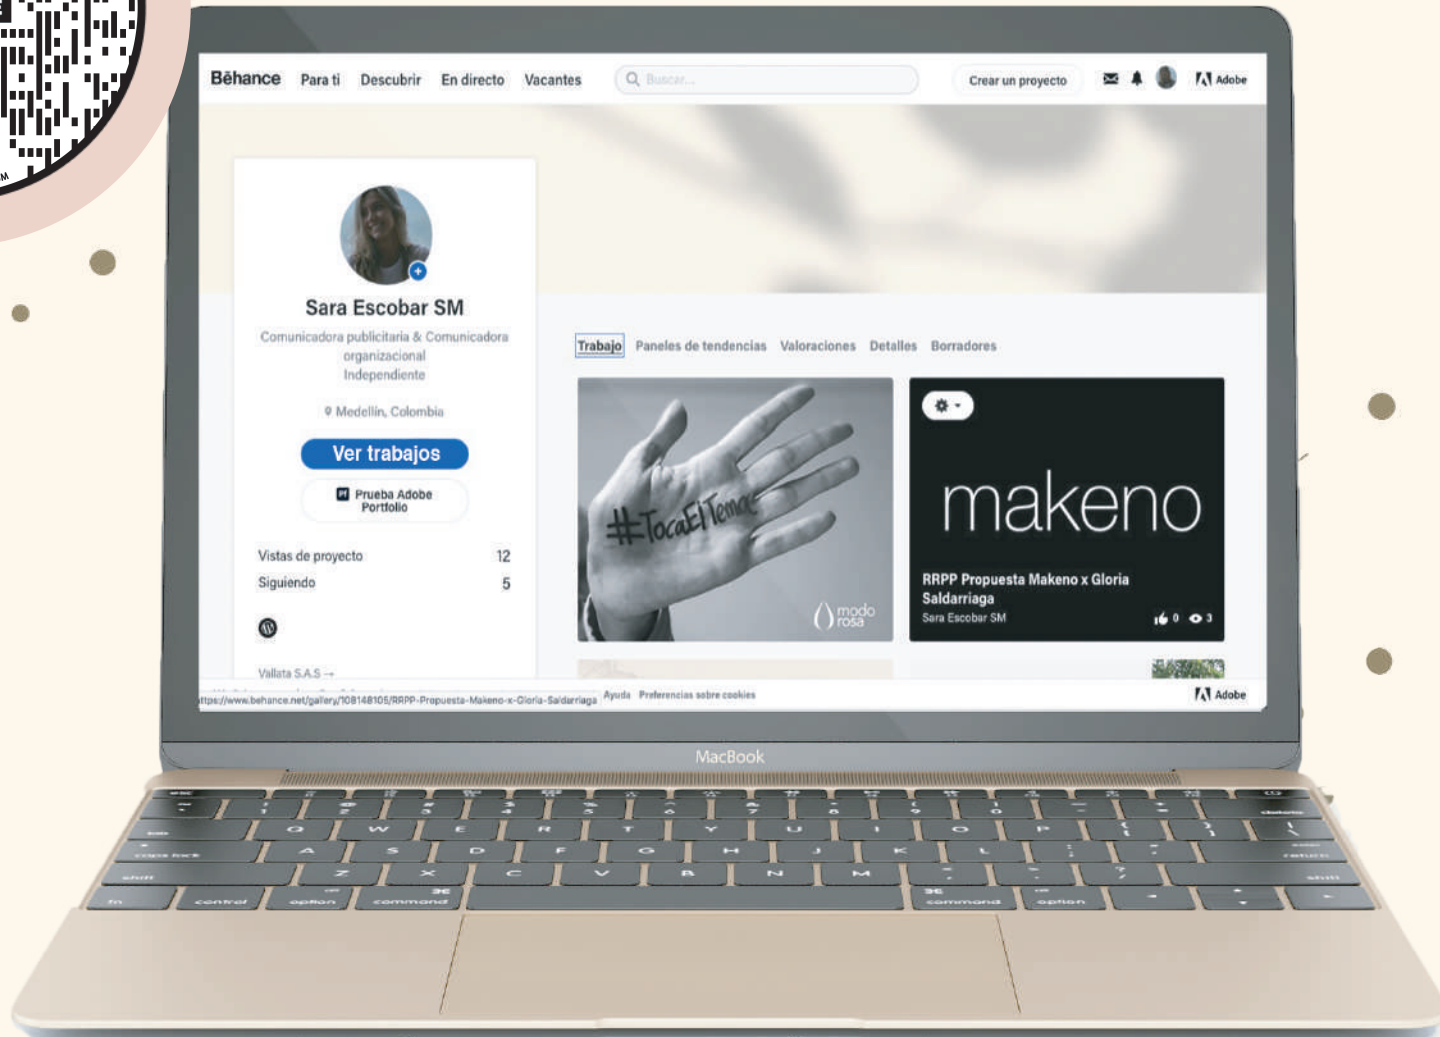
Bēhance Para ti Descubrir En directo Vacantes

Buscar...

Crear un proyecto

Adobe

Sara Escobar SM

Comunicadora publicitaria & Comunicadora organizacional
Independiente

Medellín, Colombia

Ver trabajos

Prueba Adobe Portfolio

Vistas de proyecto 12
Siguiendo 5

Vallata S.A.S →

Trabajo Paneles de tendencias Valoraciones Detalles Borradores

#TocaElTema

modo rosa

makeno

RRPP Propuesta Makeno x Gloria Saldarriaga
Sara Escobar SM

0 3

ttps://www.behance.net/gallery/108148105/RRPP-Propuesta-Makeno-x-Gloria-Saldarriaga Ayuda Preferencias sobre cookies

Adobe

MacBook

esc
Q W E R T Y U I O P
A S D F G H J K L
Z X C V B N M
fn control option command command option